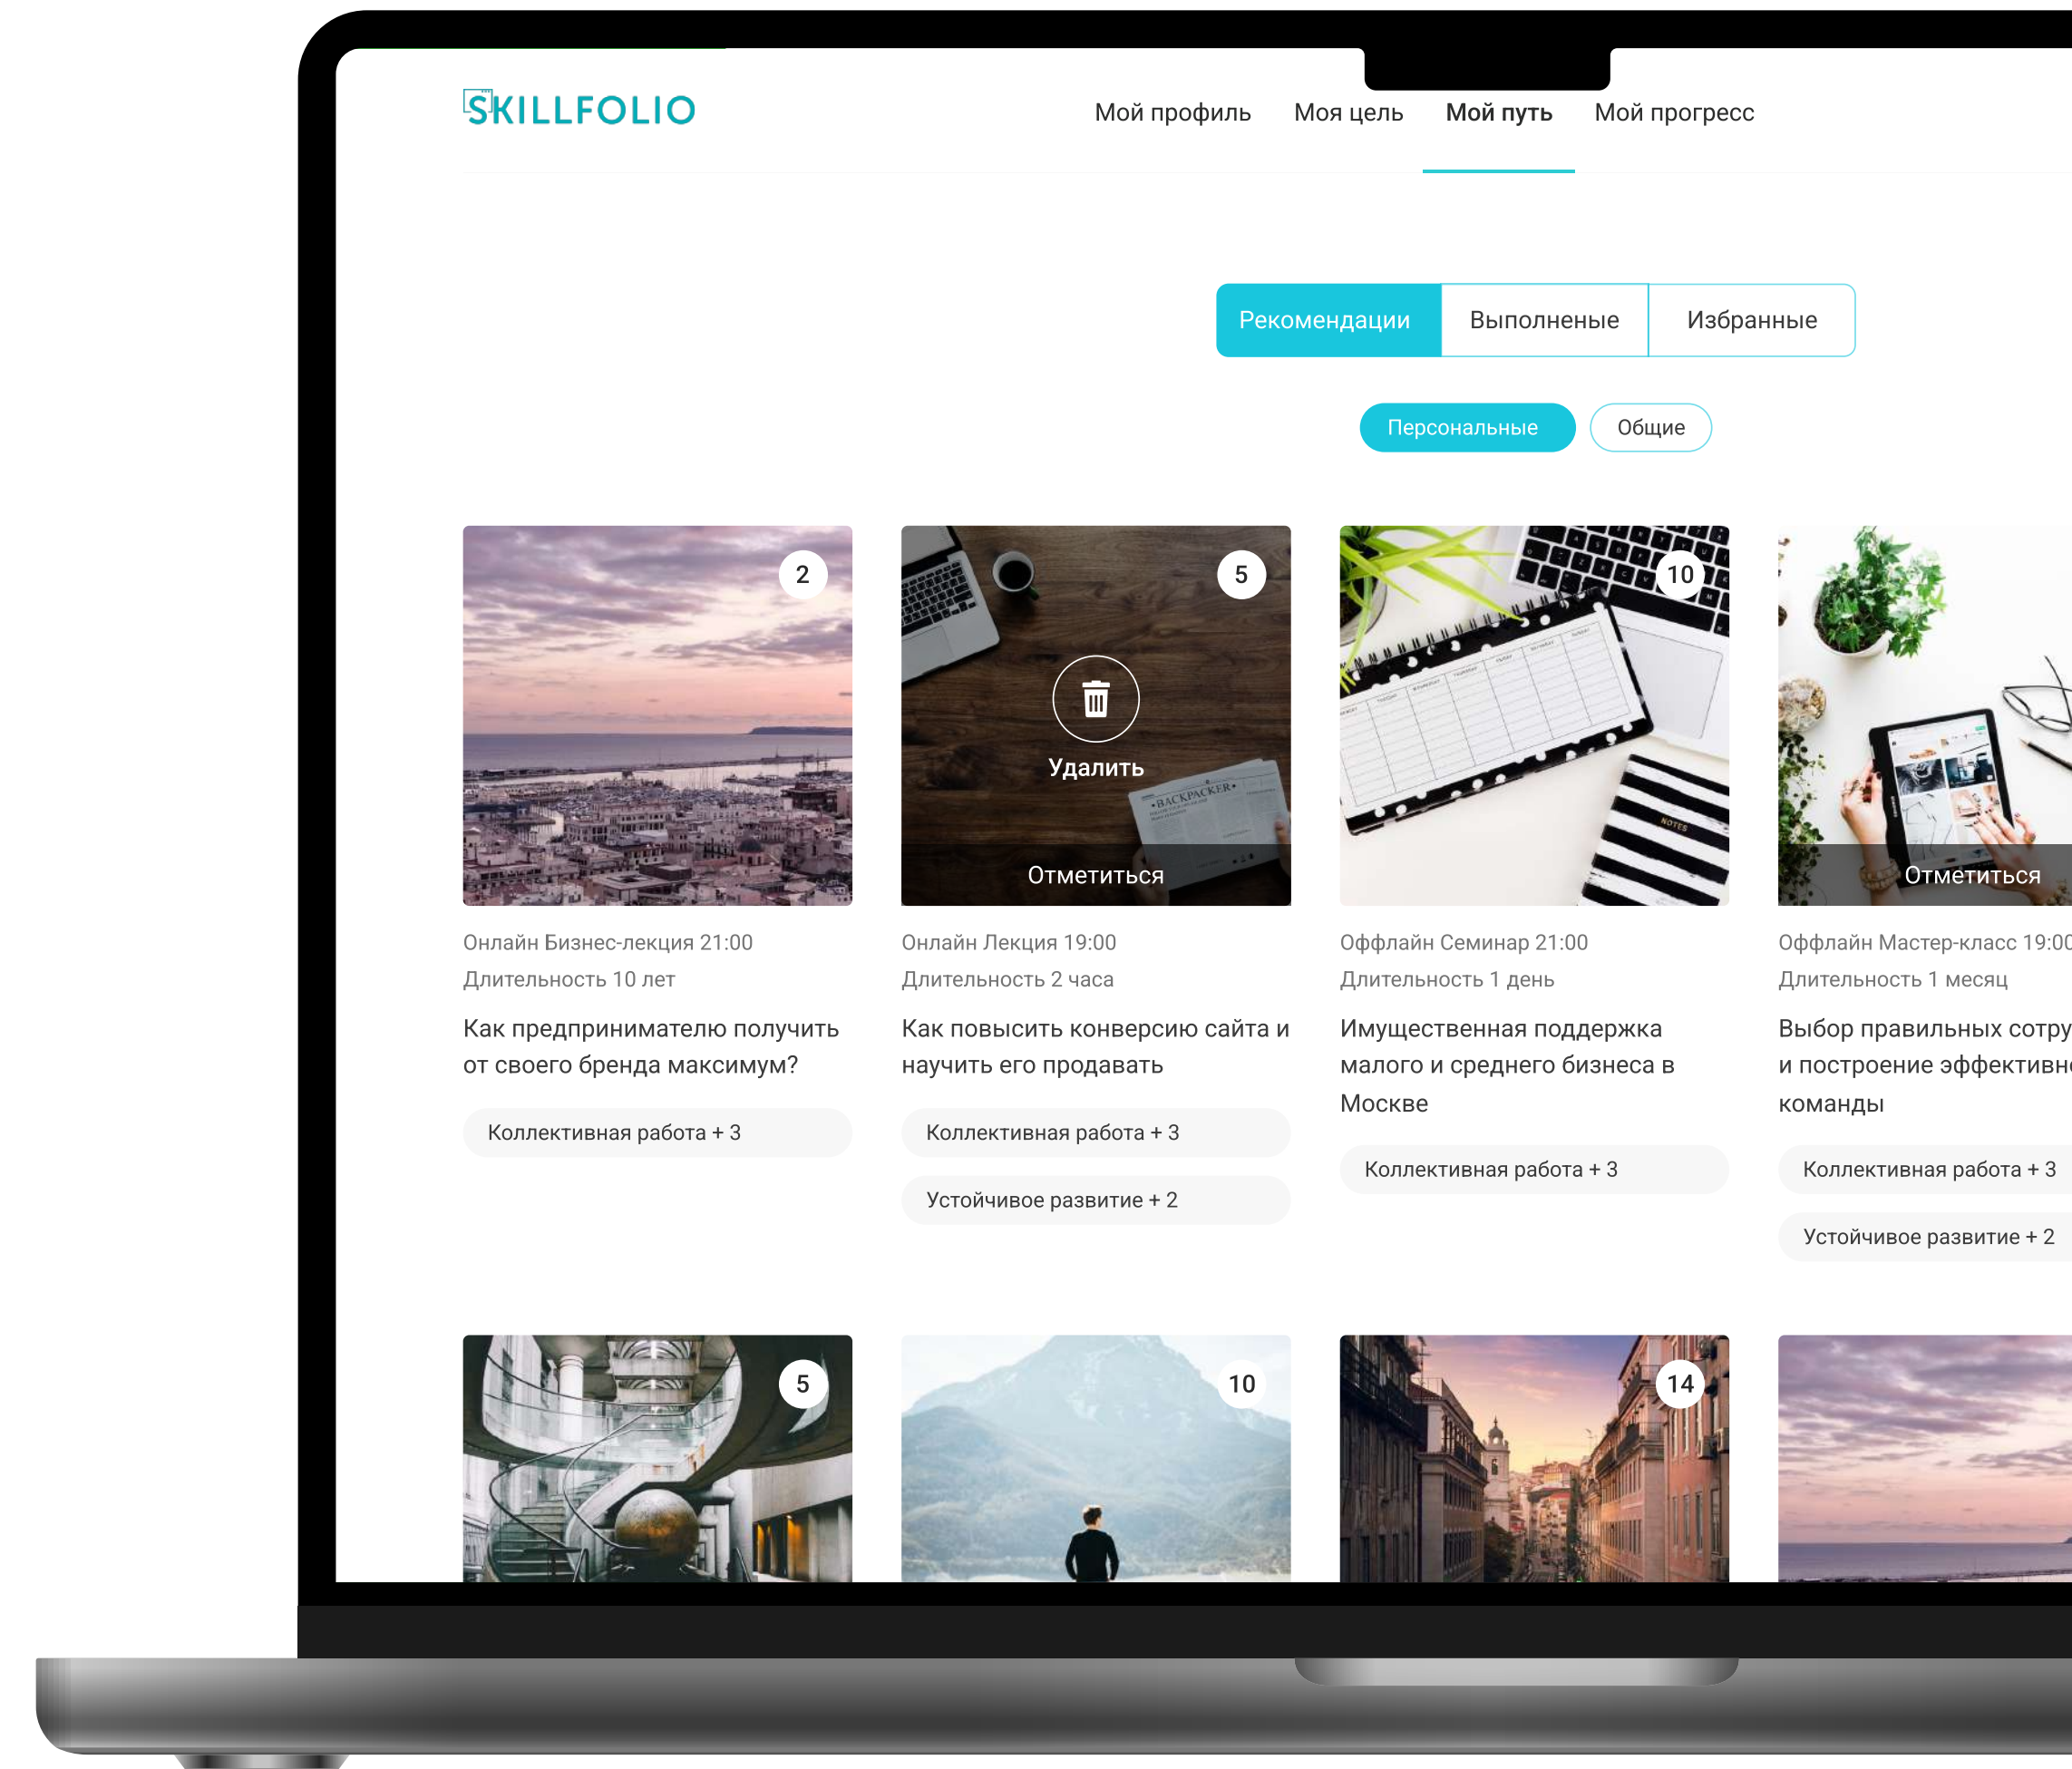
SKILLFOLIO

Мой профиль Моя цель Мой путь Мой прогресс

Рекомендации Выполненые Избранные

Персональные Общие

2

Онлайн Бизнес-лекция 21:00
Длительность 10 лет

Как предпринимателю получить от своего бренда максимум?

Коллективная работа + 3

5

Удалить

Отметиться

Онлайн Лекция 19:00
Длительность 2 часа

Как повысить конверсию сайта и научить его продавать

Коллективная работа + 3

Устойчивое развитие + 2

10

Оффлайн Семинар 21:00
Длительность 1 день

Имущественная поддержка малого и среднего бизнеса в Москве

Коллективная работа + 3

Отметиться

Оффлайн Мастер-класс 19:0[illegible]
Длительность 1 месяц

Выбор правильных сотру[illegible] и построение эффективн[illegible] команды

Коллективная работа + 3

Устойчивое развитие + 2

5

10

14